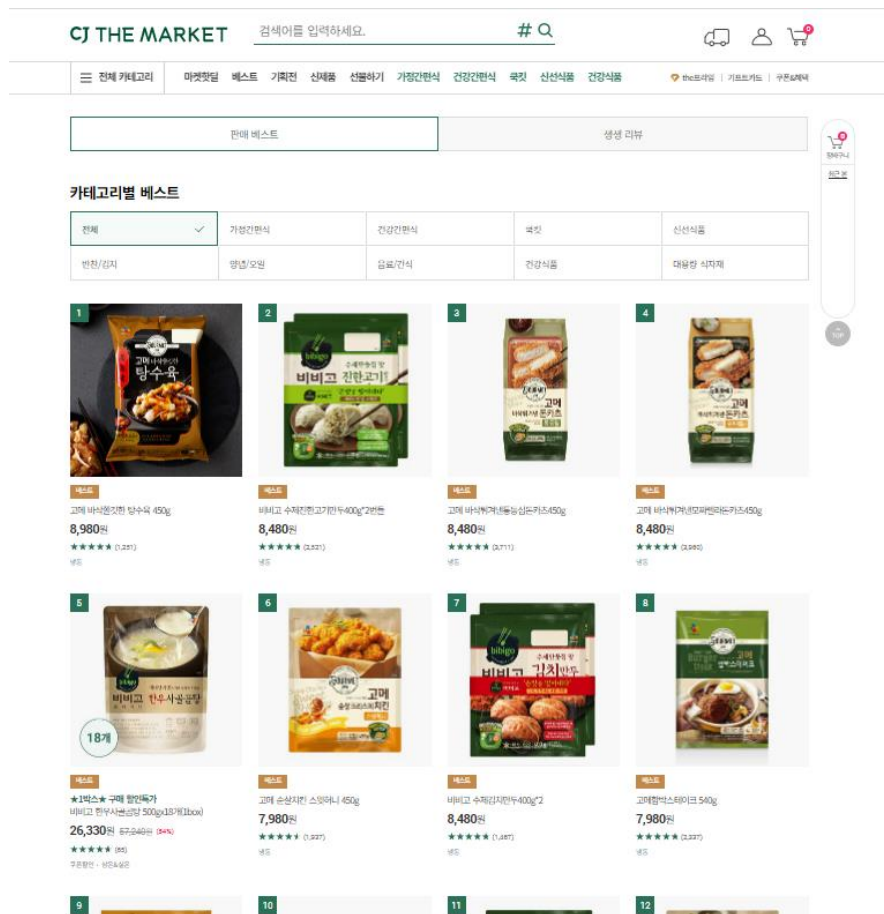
CJ THE MARKET

검색어를 입력하세요.

#

0

전체 카테고리

마켓핫딜 베스트 기획전 신제품 선물하기 가정간편식 건강간편식 쿡킷 신선식품 건강식품

the프라임 | 기프트카드 | 쿠폰&혜택

판매 베스트

생생 리뷰

장바구니

최근 본

TOP

카테고리별 베스트

| 전체 | 가정간편식 | 건강간편식 | 쿡킷 | 신선식품 |
|---|---|---|---|---|
| 반찬/김치 | 양념/오일 | 음료/간식 | 건강식품 | 대용량 식자재 |

1
베스트
고메 바삭쫄깃한 탕수육 450g
8,980원
★★★★★ (1,231)
냉동

2
베스트
비비고 수제진한고기만두400g*2번들
8,480원
★★★★★ (2,521)
냉동

3
베스트
고메 바삭튀겨낸등심돈카츠450g
8,480원
★★★★★ (2,711)
냉동

4
베스트
고메 바삭튀겨낸모짜렐라돈카츠450g
8,480원
★★★★★ (2,980)
냉동

5
18개
베스트
★1박스★ 구매 할인특가
비비고 한우사골곰탕 500gx18개(1box)
26,330원 57,240원 (54%)
★★★★★ (85)
쿠폰할인 · 실온&실온

6
베스트
고메 순살치킨 소이허니 450g
7,980원
★★★★★ (1,937)
냉동

7
베스트
비비고 수제김치만두400g*2
8,480원
★★★★★ (1,487)
냉동

8
베스트
고메함박스테이크 540g
7,980원
★★★★★ (2,337)
냉동

9

10

11

12